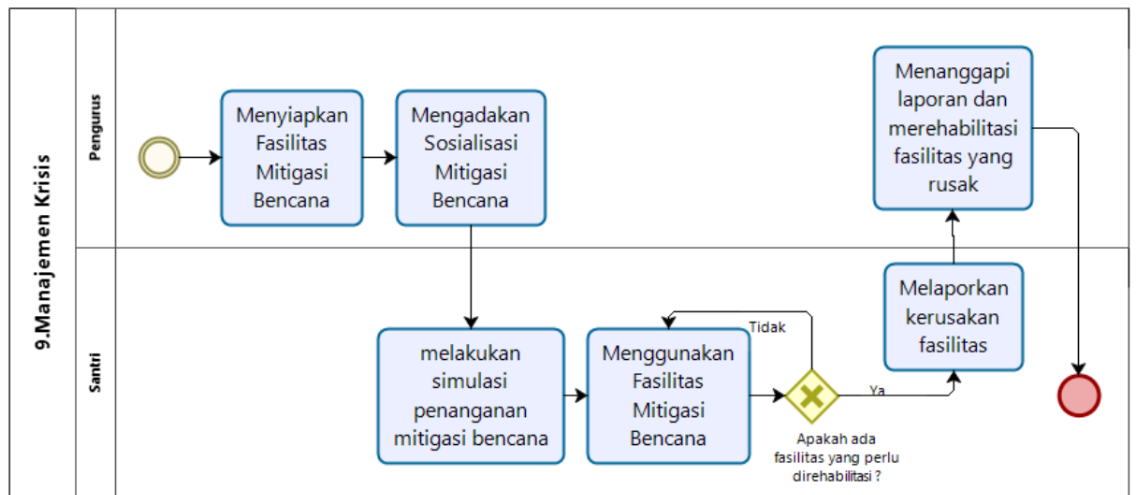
9.Manajemen Krisis

Pengurus

Menyiapkan Fasilitas Mitigasi Bencana

Mengadakan Sosialisasi Mitigasi Bencana

Menanggapi laporan dan merehabilitasi fasilitas yang rusak

Santri

melakukan simulasi penanganan mitigasi bencana

Menggunakan Fasilitas Mitigasi Bencana

Tidak

Ya

Apakah ada fasilitas yang perlu direhabilitasi ?

Melaporkan kerusakan fasilitas